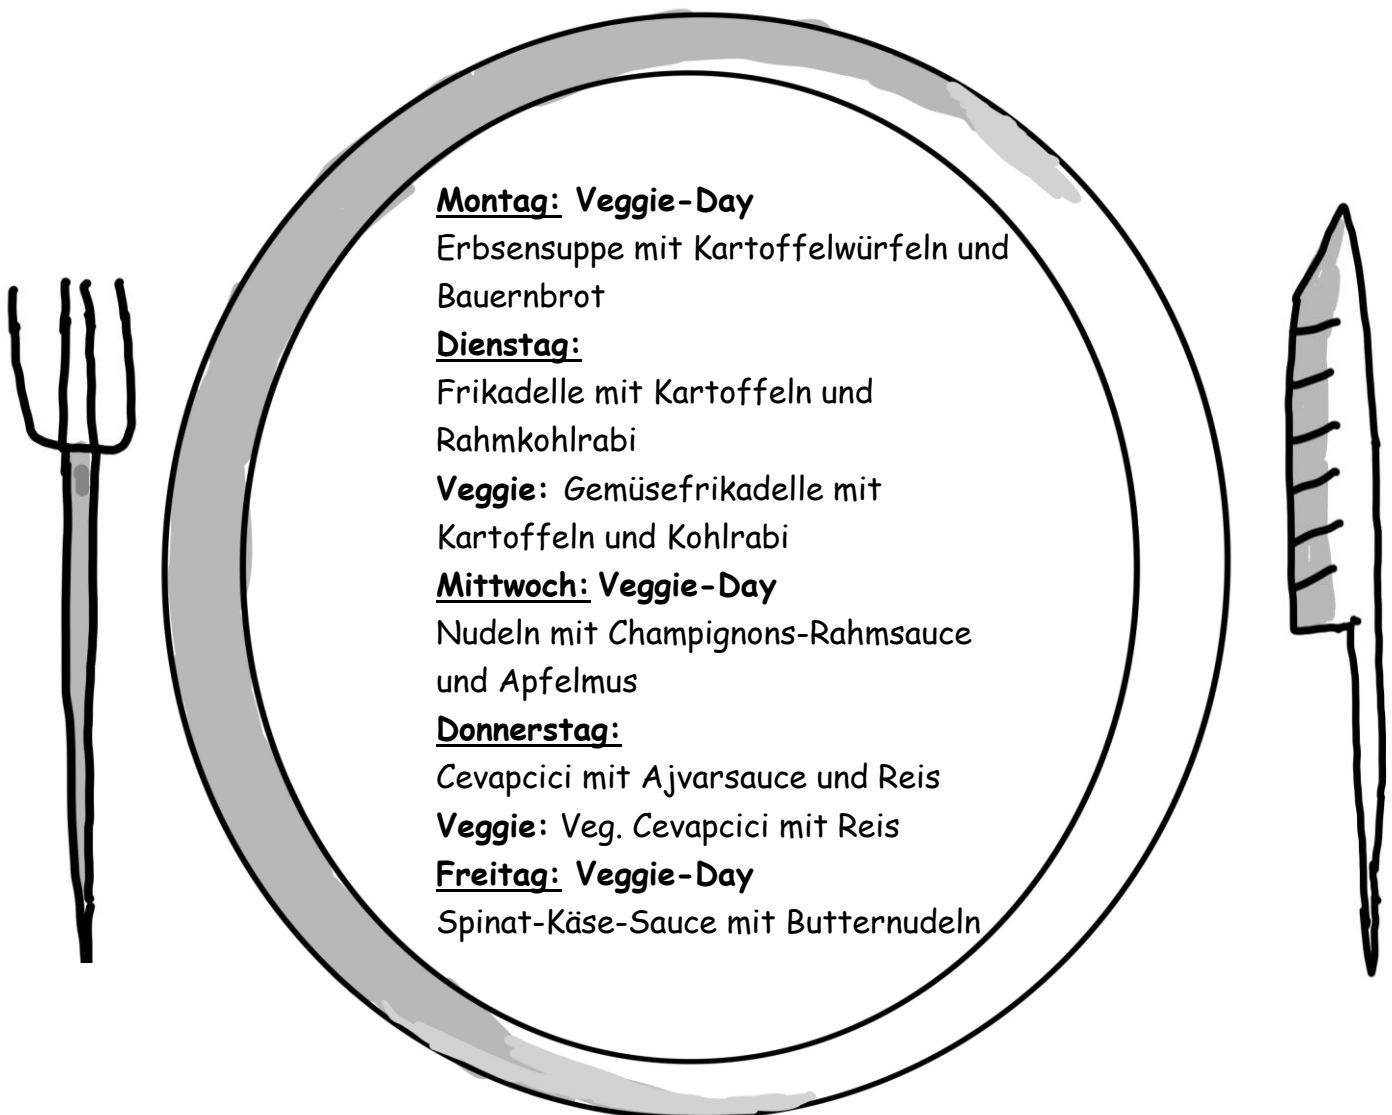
Montag: Veggie-Day
Erbsensuppe mit Kartoffelwürfeln und Bauernbrot
Dienstag:
Frikadelle mit Kartoffeln und Rahmkohlrabi
Veggie: Gemüsefrikadelle mit Kartoffeln und Kohlrabi
Mittwoch: Veggie-Day
Nudeln mit Champignons-Rahmsauce und Apfelmus
Donnerstag:
Cevapcici mit Ajvarsauce und Reis
Veggie: Veg. Cevapcici mit Reis
Freitag: Veggie-Day
Spinat-Käse-Sauce mit Butternudeln